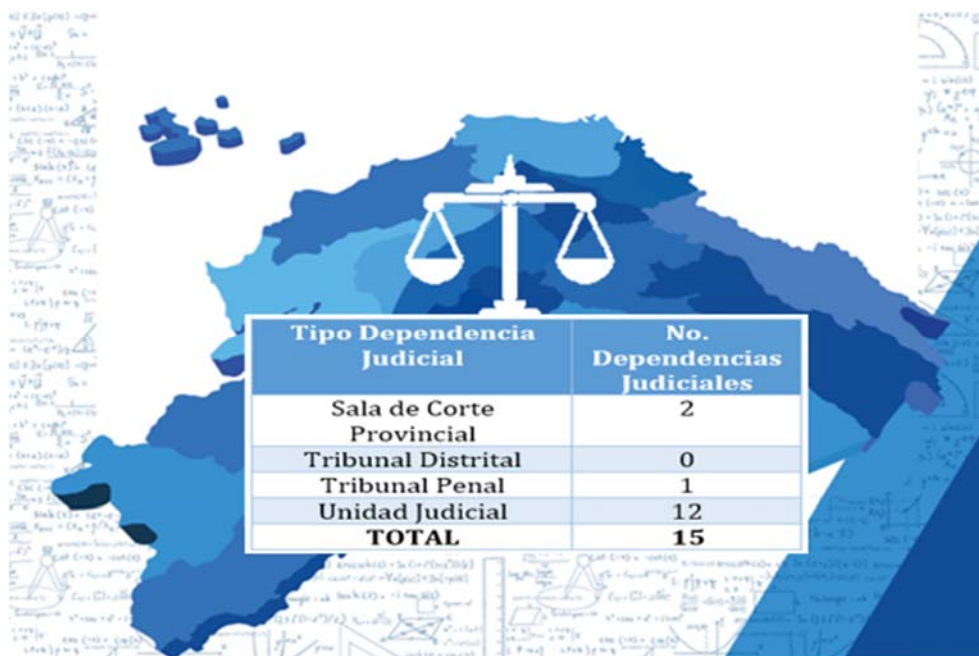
| Tipo Dependencia Judicial | No. Dependencias Judiciales |
|---|---|
| Sala de Corte Provincial | 2 |
| Tribunal Distrital | 0 |
| Tribunal Penal | 1 |
| Unidad Judicial | 12 |
| **TOTAL** | **15** |